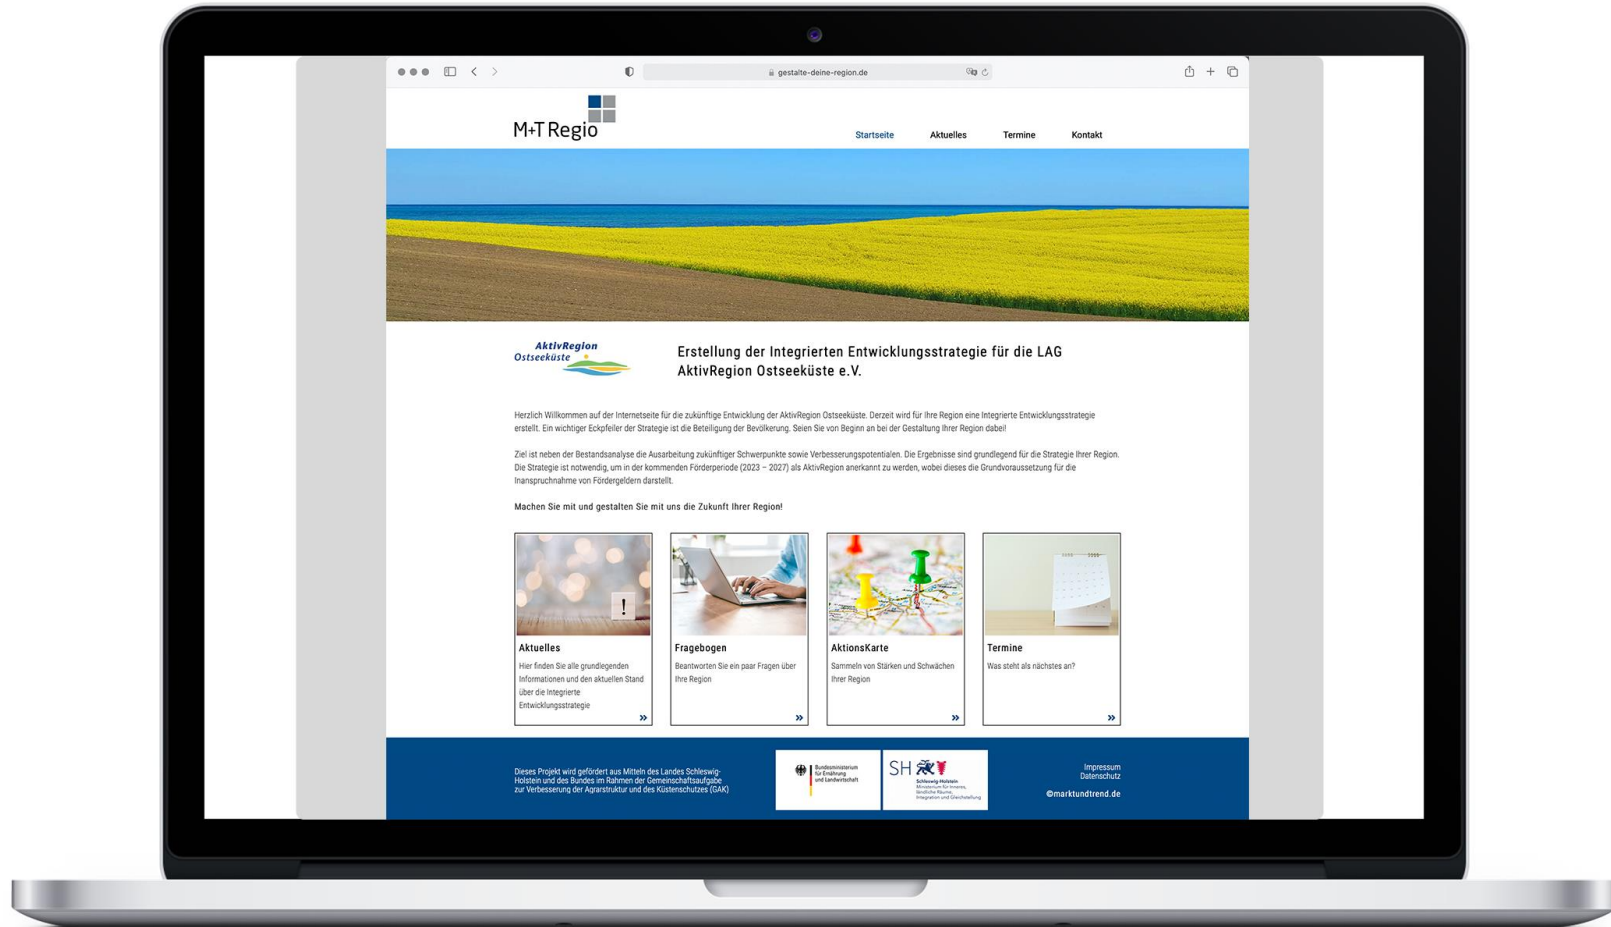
gestalte-deine-region.de

M+T Regio

Startseite Aktuelles Termine Kontakt

AktivRegion Ostseeküste

Erstellung der Integrierten Entwicklungsstrategie für die LAG AktivRegion Ostseeküste e.V.

Herzlich Willkommen auf der Internetseite für die zukünftige Entwicklung der AktivRegion Ostseeküste. Derzeit wird für Ihre Region eine Integrierte Entwicklungsstrategie erstellt. Ein wichtiger Eckpfeiler der Strategie ist die Beteiligung der Bevölkerung. Seien Sie von Beginn an bei der Gestaltung Ihrer Region dabei!

Ziel ist neben der Bestandsanalyse die Ausarbeitung zukünftiger Schwerpunkte sowie Verbesserungspotentialen. Die Ergebnisse sind grundlegend für die Strategie Ihrer Region. Die Strategie ist notwendig, um in der kommenden Förderperiode (2023 – 2027) als AktivRegion anerkannt zu werden, wobei dieses die Grundvoraussetzung für die Inanspruchnahme von Fördergeldern darstellt.

Machen Sie mit und gestalten Sie mit uns die Zukunft Ihrer Region!

Aktuelles
Hier finden Sie alle grundlegenden Informationen und den aktuellen Stand über die Integrierte Entwicklungsstrategie

Fragebogen
Beantworten Sie ein paar Fragen über Ihre Region

AktionsKarte
Sammeln von Stärken und Schwächen Ihrer Region

Termine
Was steht als nächstes an?

Dieses Projekt wird gefördert aus Mitteln des Landes Schleswig-Holstein und des Bundes im Rahmen der Gemeinschaftsaufgabe zur Verbesserung der Agrarstruktur und des Küstenschutzes (GAK)

Bundesministerium für Ernährung und Landwirtschaft

SH Schleswig-Holstein Ministerium für Inneres, ländliche Räume, Integration und Gleichstellung

Impressum
Datenschutz
©marktundtrend.de